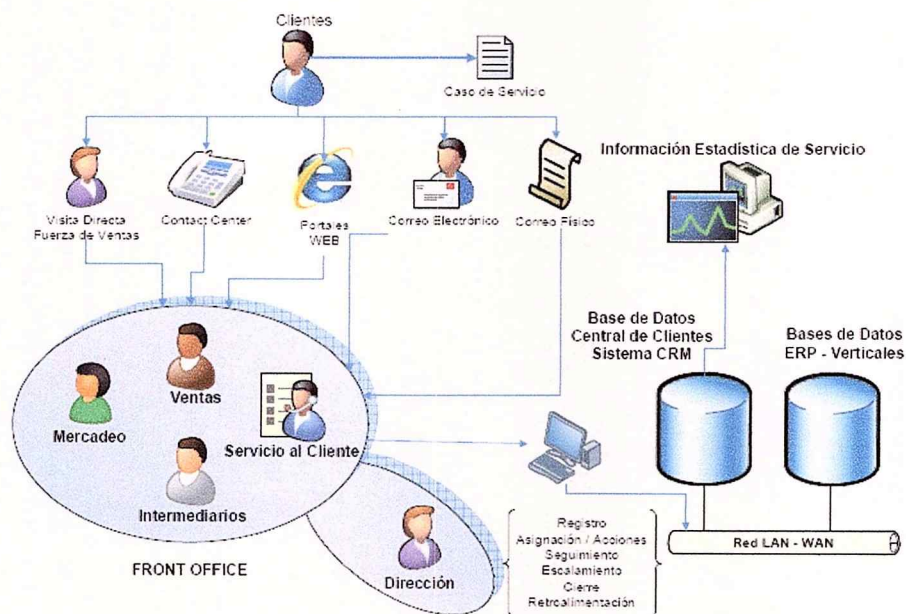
Clientes

Caso de Servicio

Información Estadística de Servicio

Visita Directa Fuerza de Ventas

Contact Center

Portales WEB

Correo Electrónico

Correo Físico

Base de Datos Central de Clientes Sistema CRM

Bases de Datos ERP - Verticales

Ventas

Mercadeo

Servicio al Cliente

Intermediarios

FRONT OFFICE

Dirección

Registro
Asignación / Acciones
Seguimiento
Escalamiento
Cierre
Retroalimentación

Red LAN - WAN